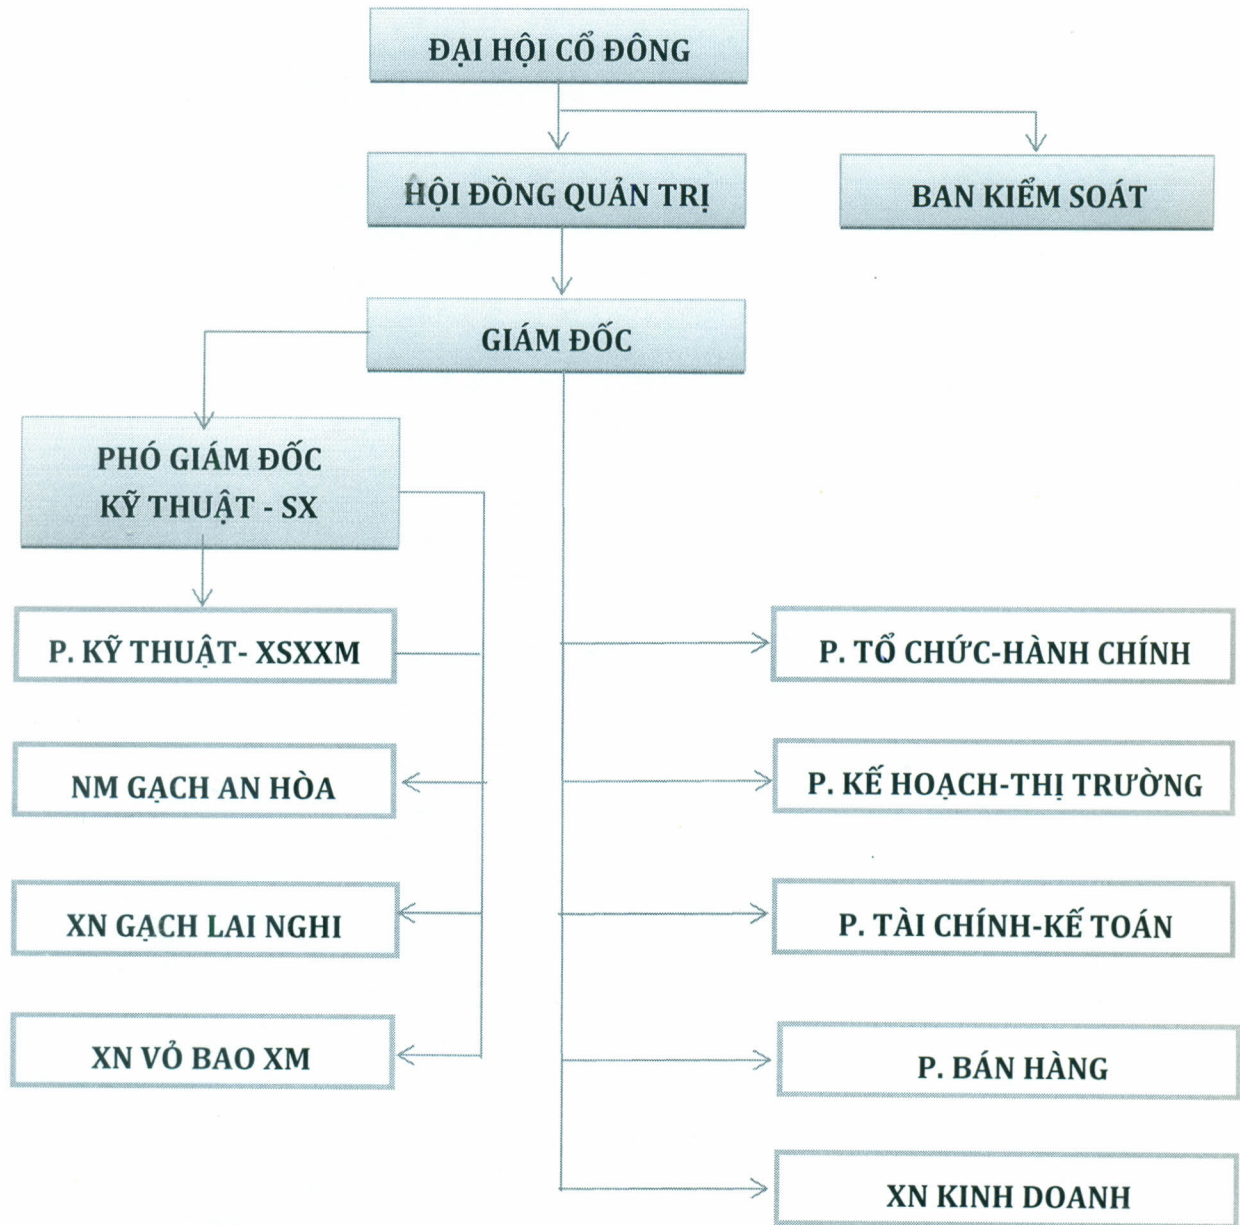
ĐẠI HỘI CỔ ĐÔNG

HỘI ĐỒNG QUẢN TRỊ

BAN KIỂM SOÁT

GIÁM ĐỐC

PHÓ GIÁM ĐỐC KỸ THUẬT - SX

P. KỸ THUẬT- XSXXM

NM GẠCH AN HÒA

XN GẠCH LAI NGHI

XN VỎ BAO XM

P. TỔ CHỨC-HÀNH CHÍNH

P. KẾ HOẠCH-THỊ TRƯỜNG

P. TÀI CHÍNH-KẾ TOÁN

P. BÁN HÀNG

XN KINH DOANH